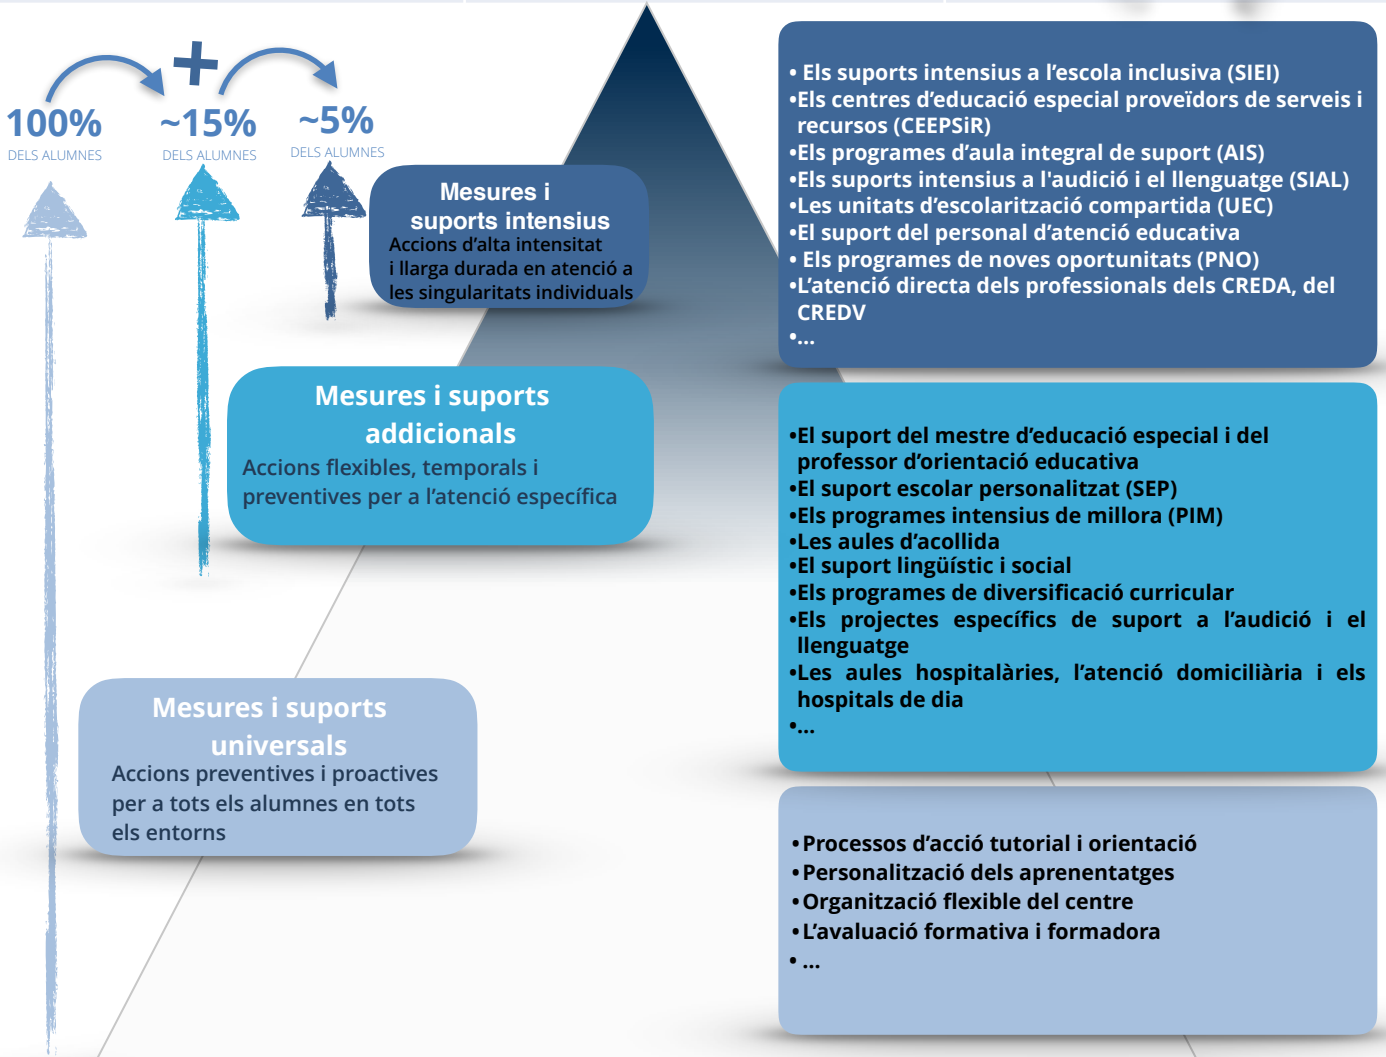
100%
DELS ALUMNES

+

~15%
DELS ALUMNES

~5%
DELS ALUMNES

Mesures i suports intensius
Accions d'alta intensitat i llarga durada en atenció a les singularitats individuals

Mesures i suports addicionals
Accions flexibles, temporals i preventives per a l'atenció específica

Mesures i suports universals
Accions preventives i proactives per a tots els alumnes en tots els entorns

• Els suports intensius a l'escola inclusiva (SIEI)
•Els centres d'educació especial proveïdors de serveis i recursos (CEEPSiR)
•Els programes d'aula integral de suport (AIS)
•Els suports intensius a l'audició i el llenguatge (SIAL)
•Les unitats d'escolarització compartida (UEC)
•El suport del personal d'atenció educativa
• Els programes de noves oportunitats (PNO)
•L'atenció directa dels professionals dels CREDA, del CREDV
•...

•El suport del mestre d'educació especial i del professor d'orientació educativa
•El suport escolar personalitzat (SEP)
•Els programes intensius de millora (PIM)
•Les aules d'acollida
•El suport lingüístic i social
•Els programes de diversificació curricular
•Els projectes específics de suport a l'audició i el llenguatge
•Les aules hospitalàries, l'atenció domiciliària i els hospitals de dia
•...

•Processos d'acció tutorial i orientació
•Personalització dels aprenentatges
•Organització flexible del centre
•L'avaluació formativa i formadora
• ...